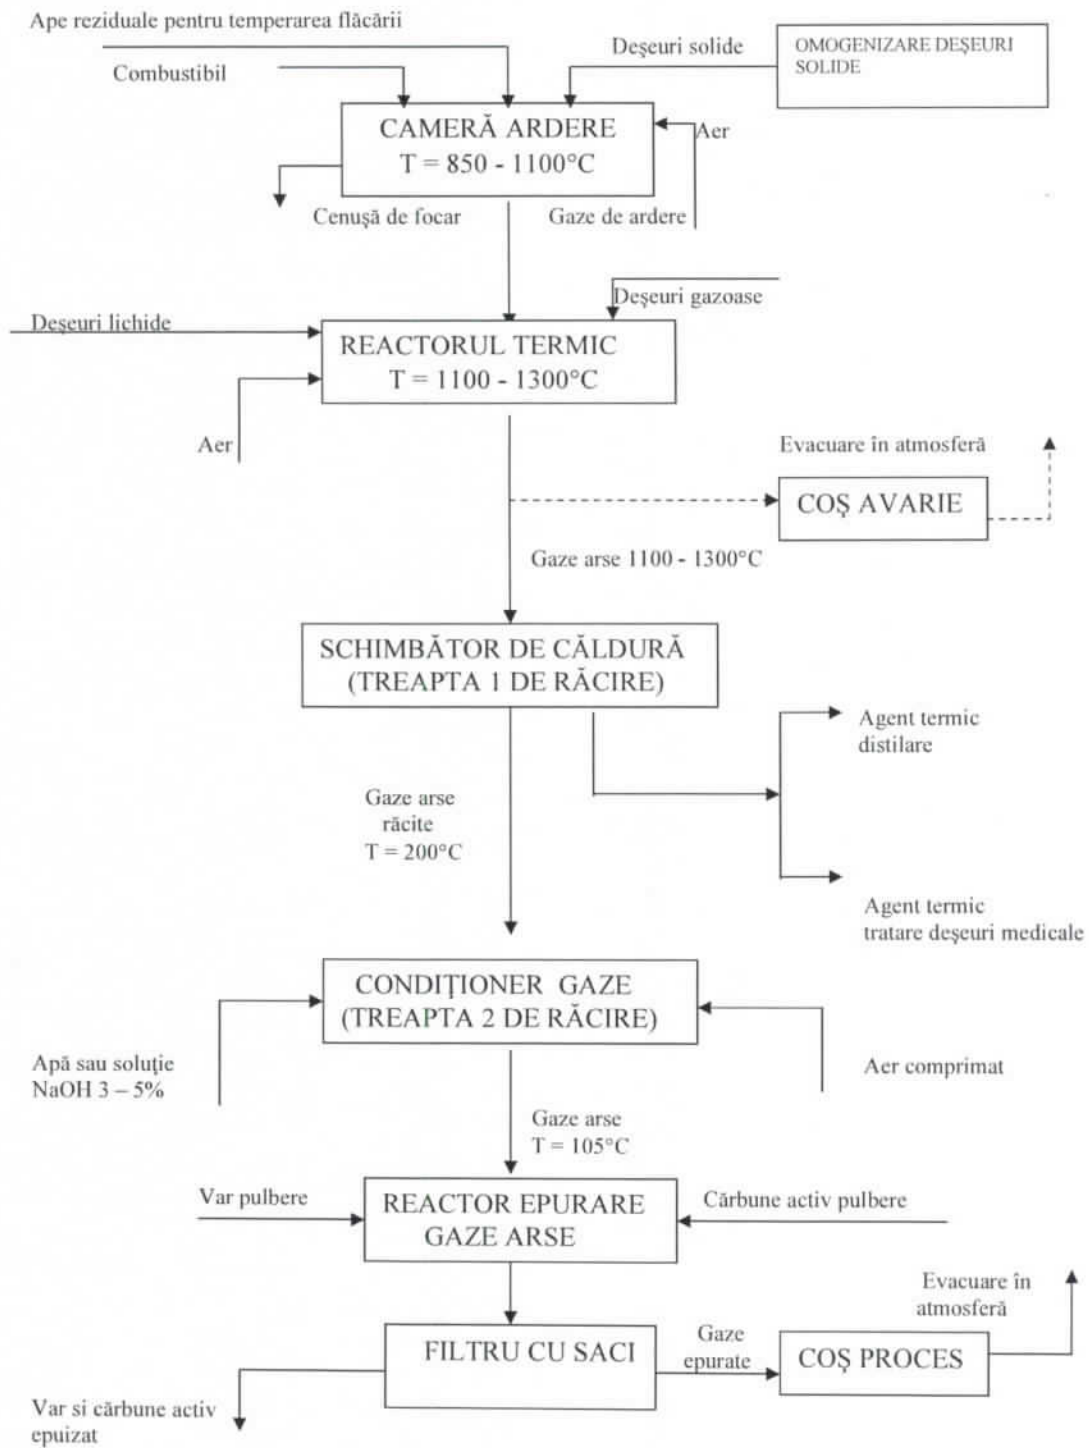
Ape reziduale pentru temperarea flăcării

Deşeuri solide

OMOGENIZARE DEŞEURI SOLIDE

Combustibil

CAMERĂ ARDERE
T = 850 - 1100°C

Aer

Cenuşă de focar

Gaze de ardere

Deşeuri gazoase

Deşeuri lichide

REACTORUL TERMIC
T = 1100 - 1300°C

Aer

Evacuare în atmosferă

COŞ AVARIE

Gaze arse 1100 - 1300°C

SCHIMBĂTOR DE CĂLDURĂ
(TREAPTA 1 DE RĂCIRE)

Agent termic distilare

Gaze arse răcite
T = 200°C

Agent termic tratare deşeuri medicale

CONDIŢIONER GAZE
(TREAPTA 2 DE RĂCIRE)

Apă sau soluţie NaOH 3 – 5%

Aer comprimat

Gaze arse
T = 105°C

Var pulbere

REACTOR EPURARE GAZE ARSE

Cărbune activ pulbere

Evacuare în atmosferă

FILTRU CU SACI

Gaze epurate

COŞ PROCES

Var si cărbune activ epuizat